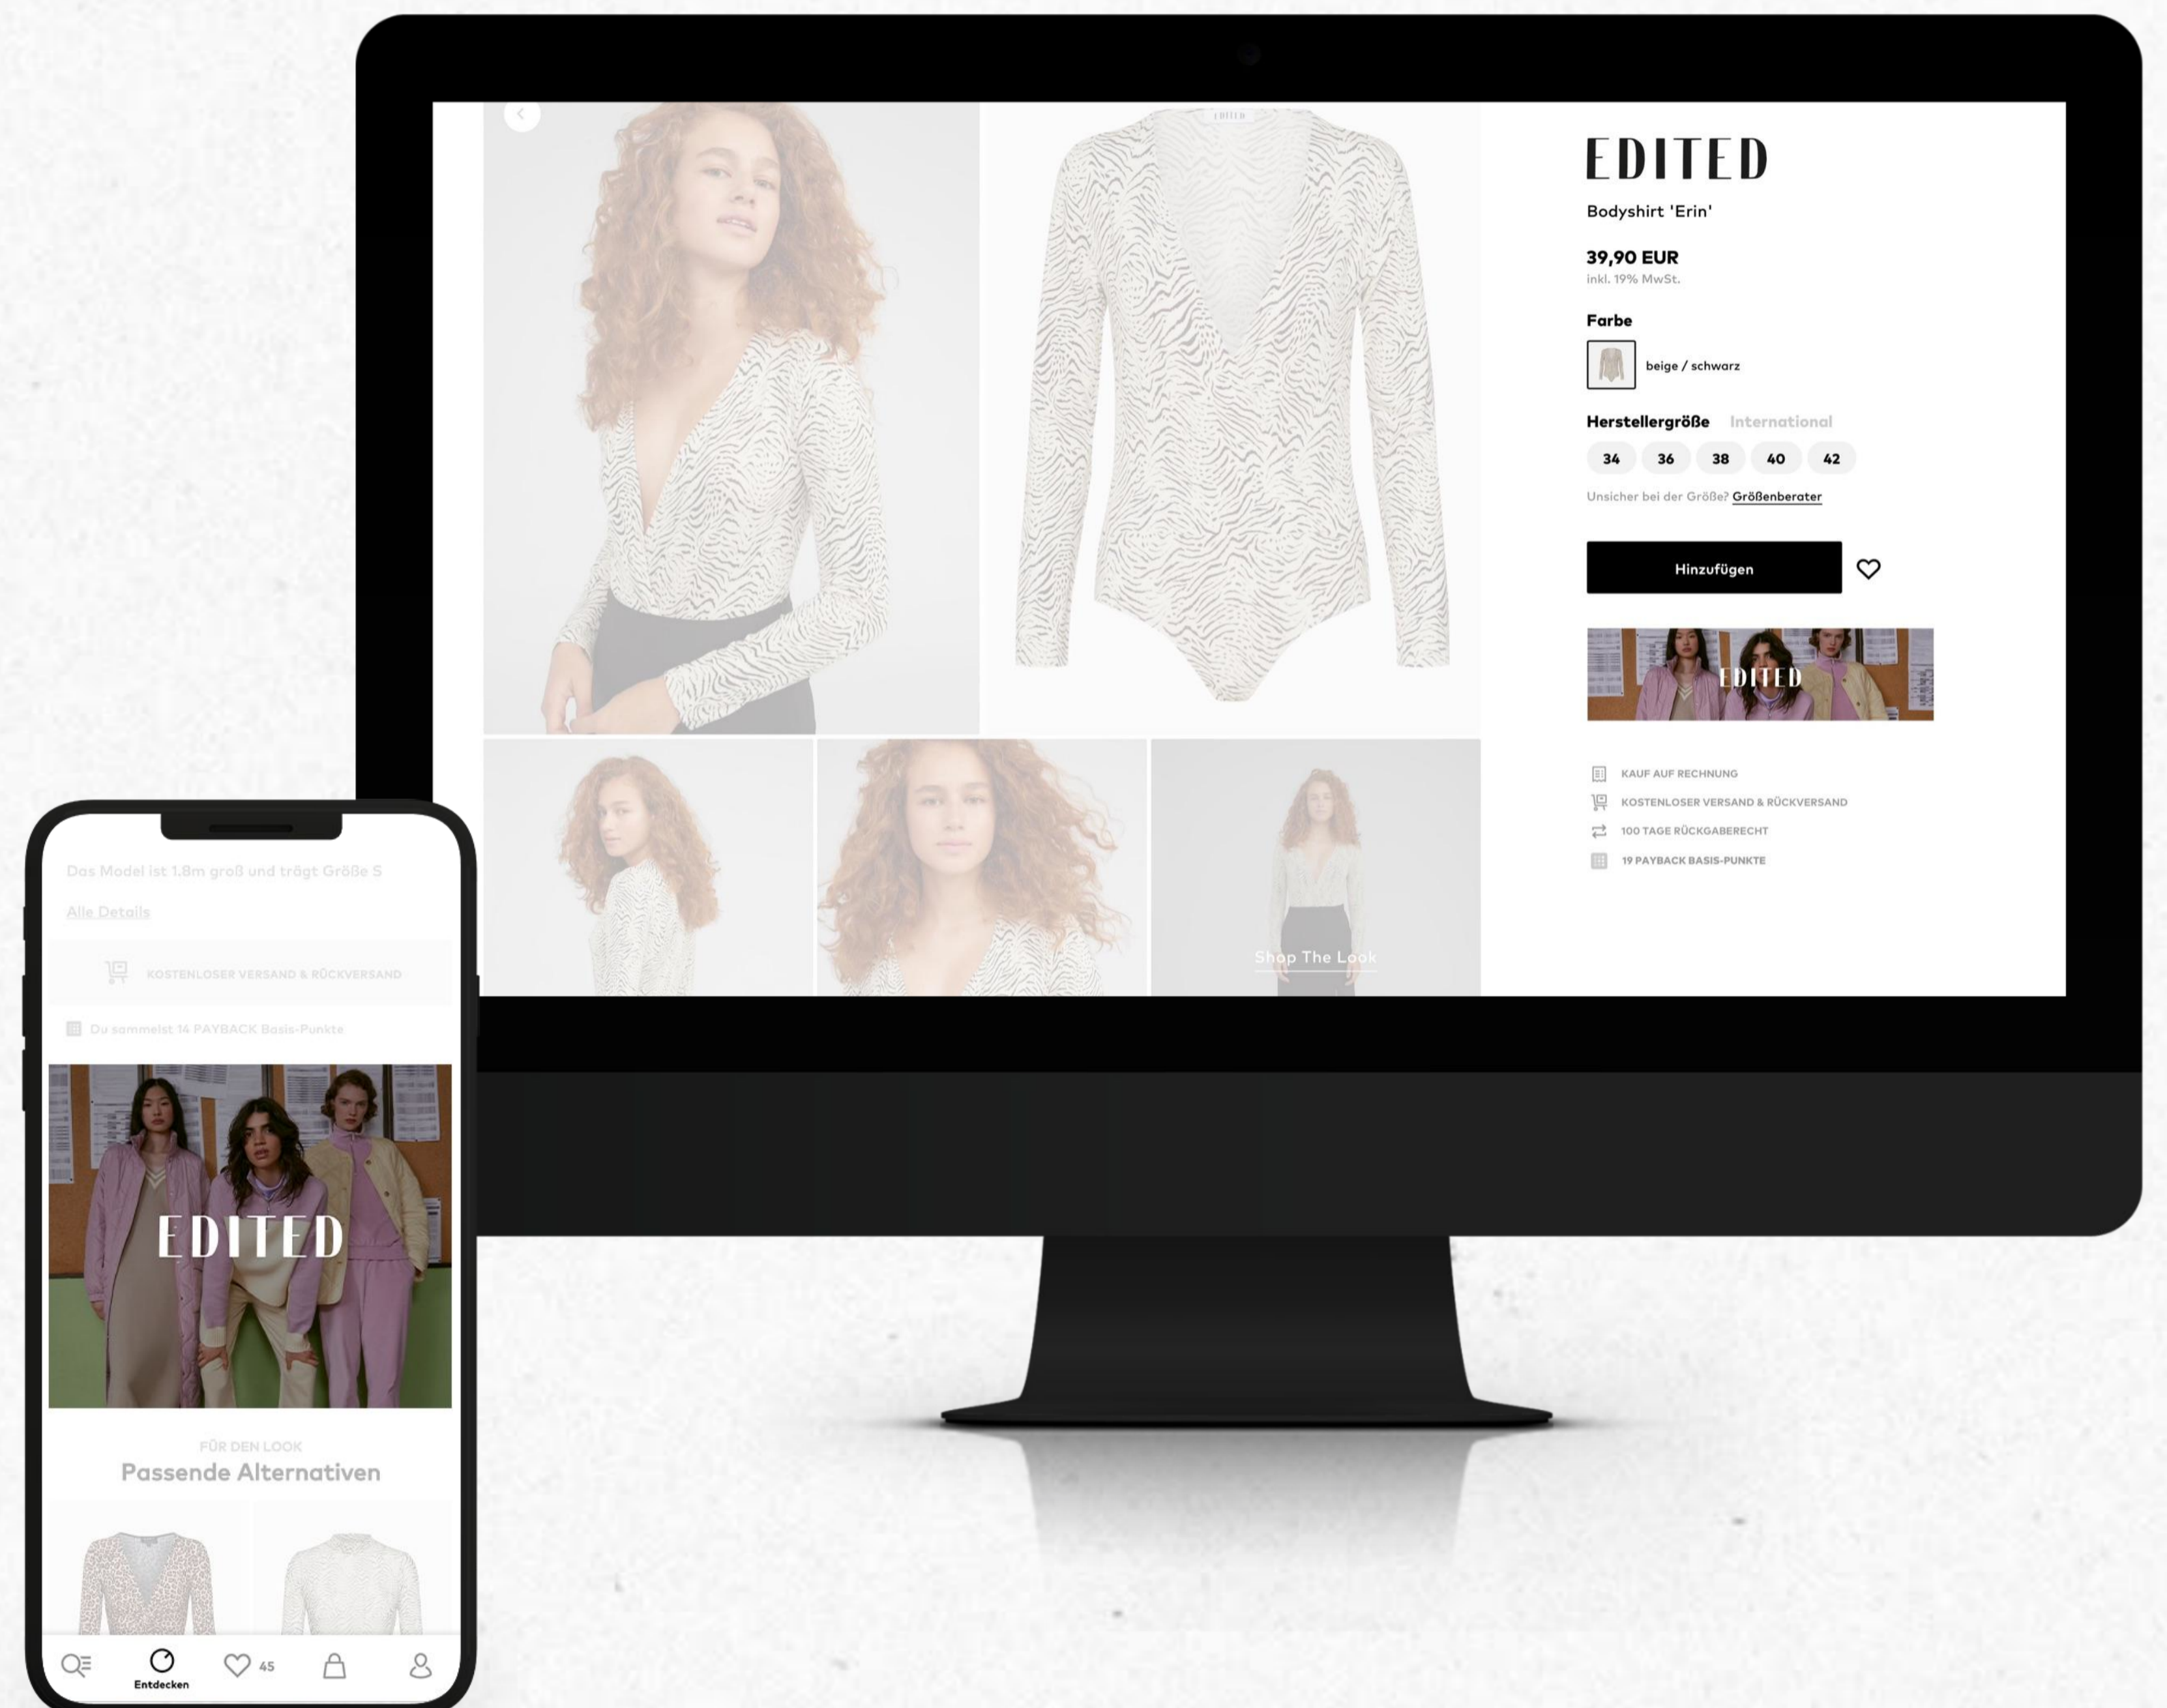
EDITED

Bodyshirt 'Erin'

39,90 EUR
inkl. 19% MwSt.

Farbe
beige / schwarz

Herstellergröße International
34 36 38 40 42

Unsicher bei der Größe? Größenberater

Hinzufügen

EDITED

KAUF AUF RECHNUNG
KOSTENLOSER VERSAND & RÜCKVERSAND
100 TAGE RÜCKGABERECHT
19 PAYBACK BASIS-PUNKTE

Shop The Look

Das Model ist 1.8m groß und trägt Größe S

Alle Details

KOSTENLOSER VERSAND & RÜCKVERSAND

Du sammelst 14 PAYBACK Basis-Punkte

EDITED

FÜR DEN LOOK
Passende Alternativen

Entdecken 45